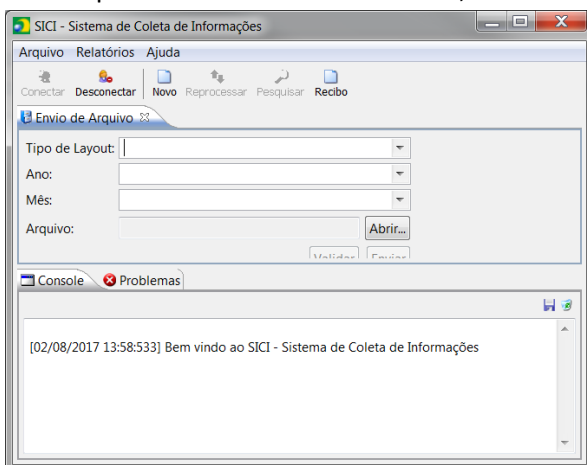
SICI - Sistema de Coleta de Informações

Arquivo Relatórios Ajuda

Conectar Desconectar Novo Reprocessar Pesquisar Recibo

Envio de Arquivo

Tipo de Layout:

Ano:

Mês:

Arquivo:

Abrir...

Validar Enviar

Console Problemas

[02/08/2017 13:58:533] Bem vindo ao SICI - Sistema de Coleta de Informações